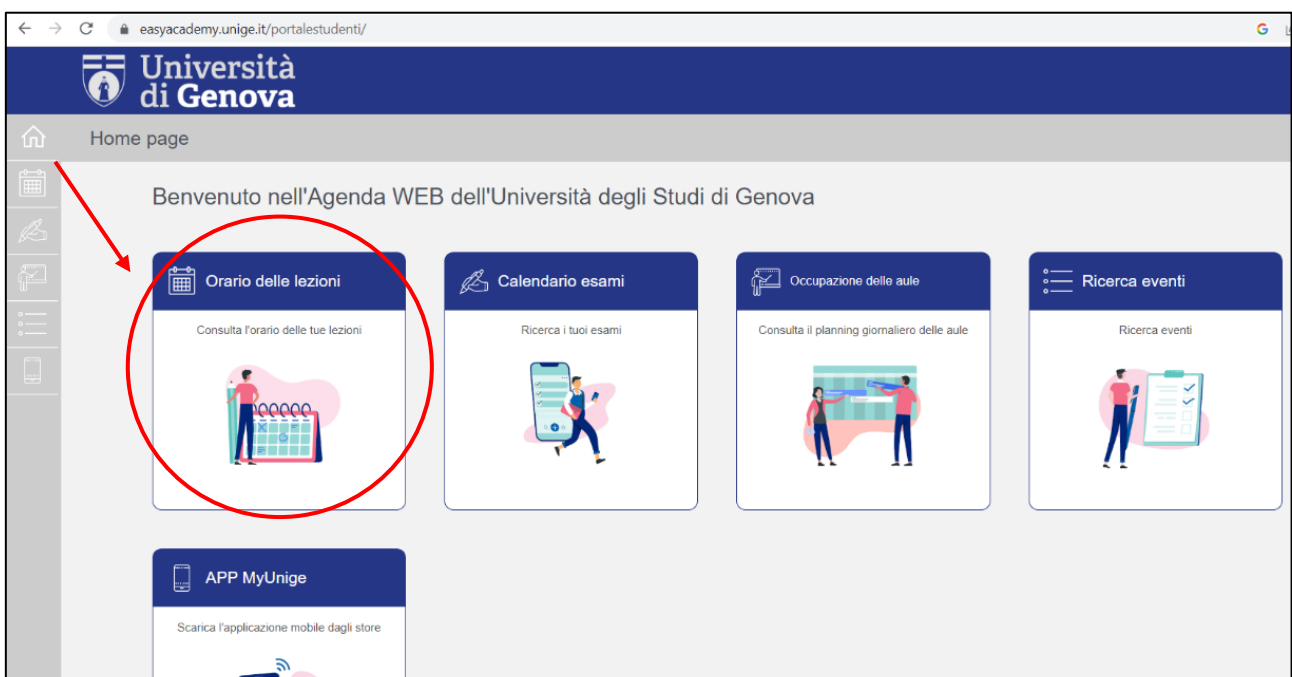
easyacademy.unige.it/portalestudenti/

Università di Genova

Home page

Benvenuto nell'Agenda WEB dell'Università degli Studi di Genova

Orario delle lezioni

Consulta l'orario delle tue lezioni

Calendario esami

Ricerca i tuoi esami

Occupazione delle aule

Consulta il planning giornaliero delle aule

Ricerca eventi

Ricerca eventi

APP MyUnige

Scarica l'applicazione mobile dagli store